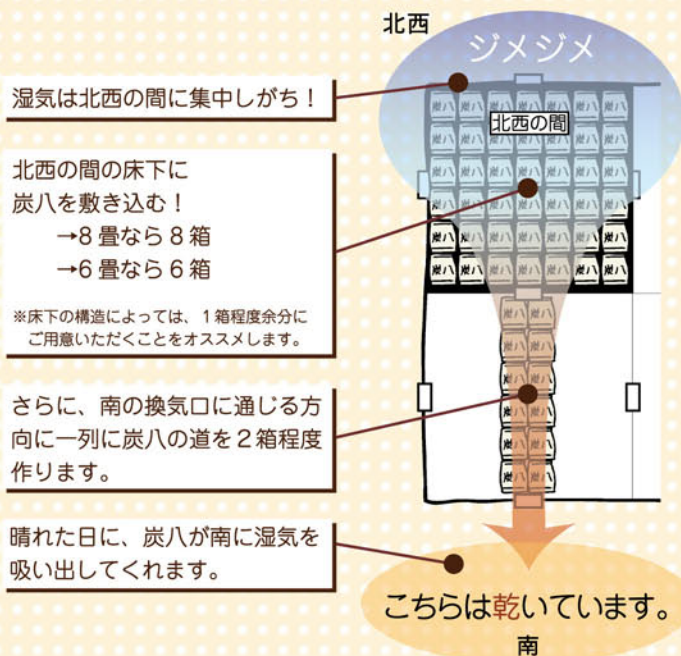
北西

ジメジメ

湿気は北西の間に集中しがち！

北西の間

北西の間の床下に
炭八を敷き込む！
→8畳なら8箱
→6畳なら6箱

※床下の構造によっては、1箱程度余分にご用意いただくことをオススメします。

炭八

さらに、南の換気口に通じる方向に一列に炭八の道を2箱程度作ります。

晴れた日に、炭八が南に湿気を吸い出してくれます。

こちらは乾いています。

南